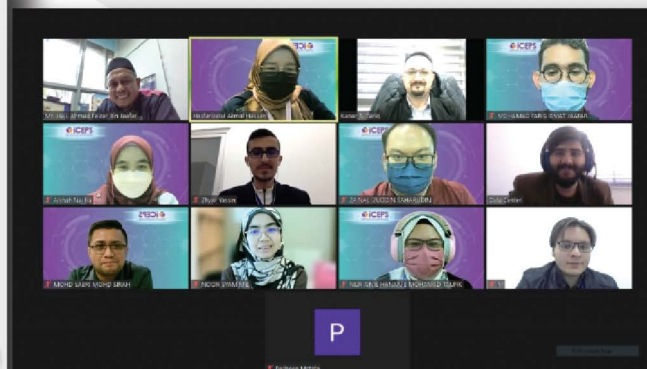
MY-Haji Ahmad Fezhar bin Jaafar
Norfarahin Azmal Hassan
Kanan Al Tahir
MOHAMMED TARIQ RAMZI JAAFAR
Asmah Nur Fia
Zhyar Yassin
ZAINAL ZULDEN ZAMARUDIN
Duha Center
MOHD SABRI MOHD SIRAJ
NOOR SYAFINAZ
NUR AINA HANANI MOHAMED TAUFIK
P